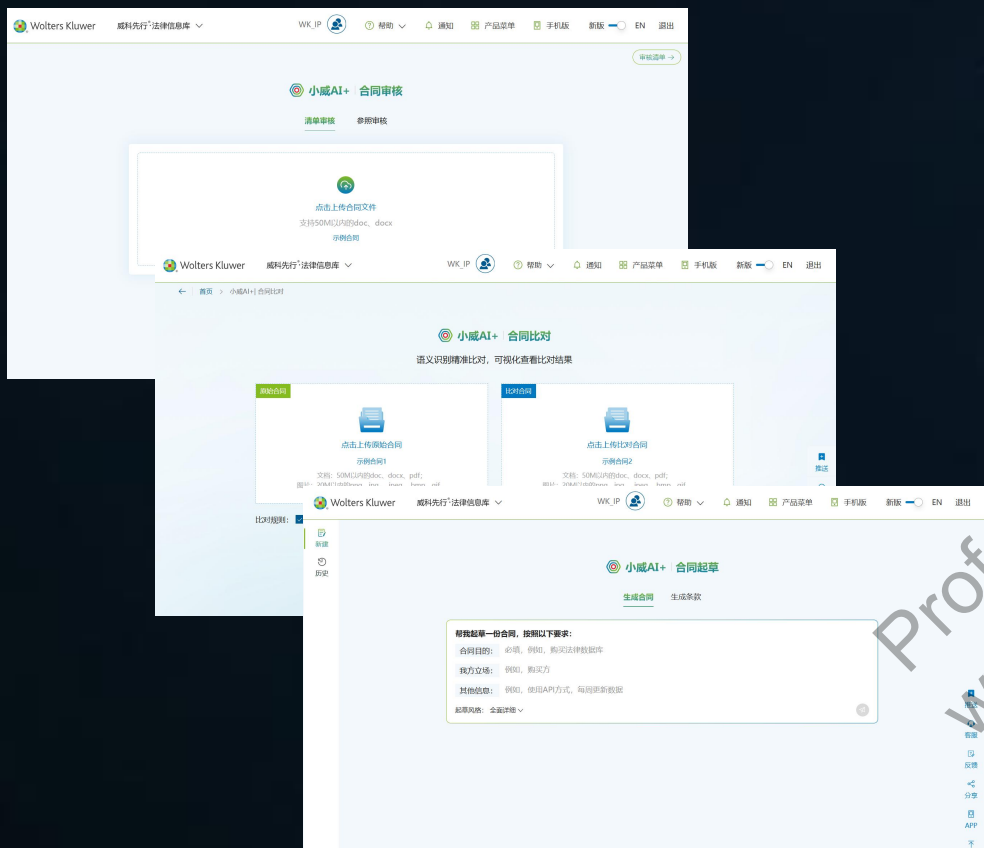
Wolters Kluwer 威科先行·法律信息库 WK_IP 帮助 通知 产品菜单 手机版 新版 EN 退出

审核清单 →

小威AI+ 合同审核

清单审核 参照审核

点击上传合同文件
支持50M以内的doc、docx
示例合同

Wolters Kluwer 威科先行·法律信息库 WK_IP 帮助 通知 产品菜单 手机版 新版 EN 退出

← 首页 > 小威AI+|合同比对

小威AI+ 合同比对

语义识别精准比对，可视化查看比对结果

原始合同
点击上传原始合同
示例合同1
文档：50M以内doc、docx、pdf;
图片：20M以内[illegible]

比对合同
点击上传比对合同
示例合同2
文档：50M以内doc、docx、pdf;
图片：20M以内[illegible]

推送

比对规则：

Wolters Kluwer 威科先行·法律信息库 WK_IP 帮助 通知 产品菜单 手机版 新版 EN 退出

新建
历史

小威AI+ 合同起草

生成合同 生成条款

帮我起草一份合同，按照以下要求：
合同目的： 必填，例如，购买法律数据库
我方立场： 例如，购买方
其他信息： 例如，使用API方式，每周更新数据
起草风格：全面详细

推送
客服
反馈
分享
APP

Prof
W